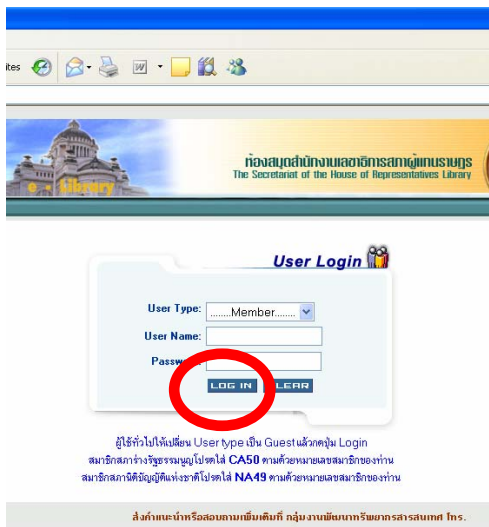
ites

e - library

ห้องสมุดสำนักงานเลขาธิการสภาผู้แทนราษฎร
The Secretariat of the House of Representatives Library

User Login

User Type: ........Member........
User Name:
Passw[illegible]

LOG IN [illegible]LEAR

ผู้ใช้ทั่วไปให้เปลี่ยน User type เป็น Guest แล้วกดปุ่ม Login
สมาชิกสภาร่างรัฐธรรมนูญโปรดใส่ CA50 ตามด้วยหมายเลขสมาชิกของท่าน
สมาชิกสภานิติบัญญัติแห่งชาติโปรดใส่ NA49 ตามด้วยหมายเลขสมาชิกของท่าน

สั่งคำแนะนำหรือสอบถามเพิ่มเติมที่ กลุ่มงานพัฒนาทรัพยากรสารสนเทศ โทร.